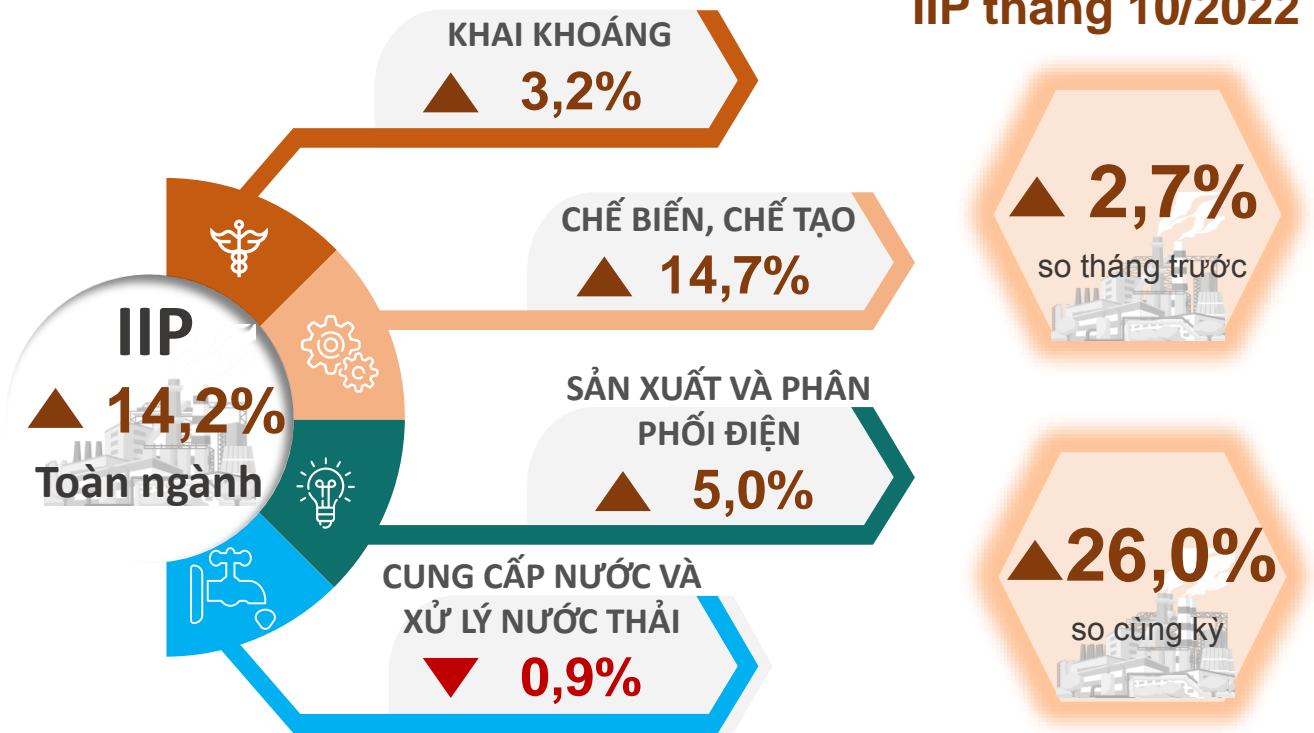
IIP tháng 10/2022

KHAI KHOÁNG
▲ 3,2%

CHẾ BIẾN, CHẾ TẠO
▲ 14,7%

SẢN XUẤT VÀ PHÂN PHỐI ĐIỆN
▲ 5,0%

CUNG CẤP NƯỚC VÀ XỬ LÝ NƯỚC THẢI
▼ 0,9%

IIP
▲ 14,2%
Toàn ngành

▲ 2,7%
so tháng trước

▲26,0%
so cùng kỳ